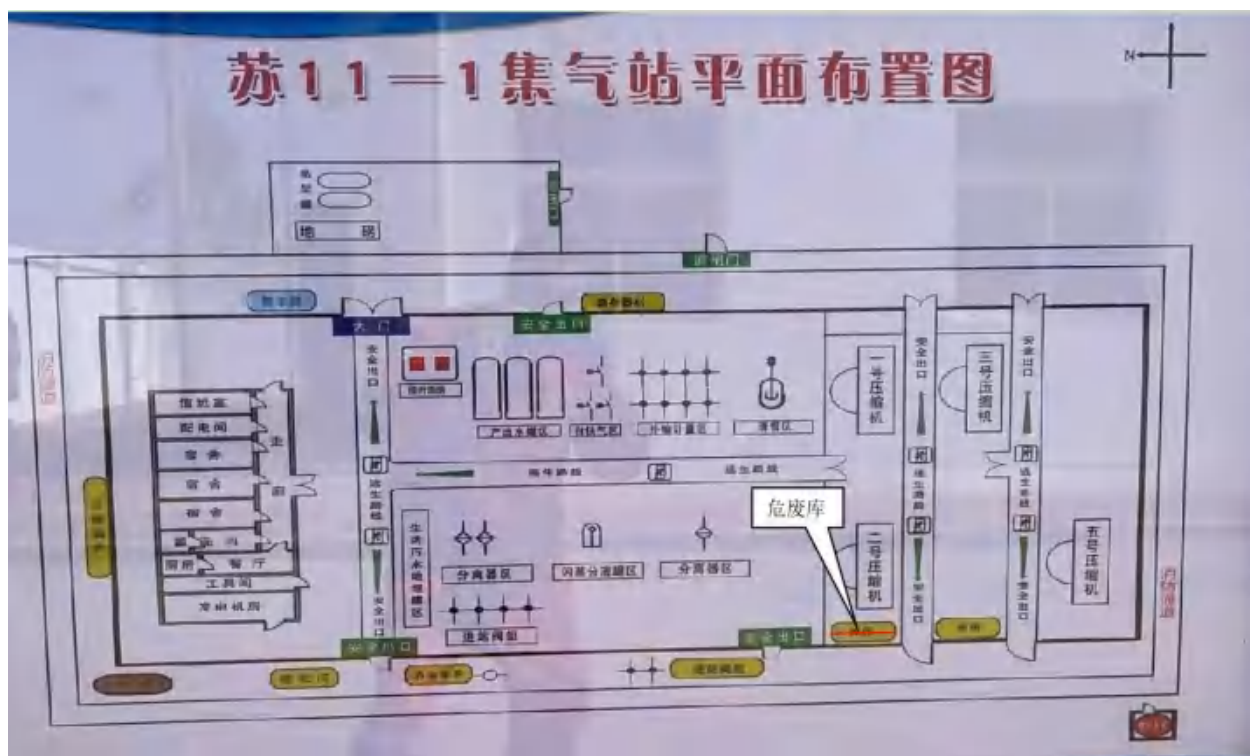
苏11—1集气站平面布置图

N

地 磅

大 门

安全出口

值班室

配电间

宿舍

宿舍

宿舍

厕所 餐厅

工具间

发电机房

走廊

产出水罐区

分离器区

闪蒸分液罐区

分离器区

生活污水池

进站阀组

逃生路线

逃生路线

一号压缩机

二号压缩机

三号压缩机

五号压缩机

危废库

安全出口

逃生路线

安全出口

逃生路线

安全出口

安全出口

安全出口

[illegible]